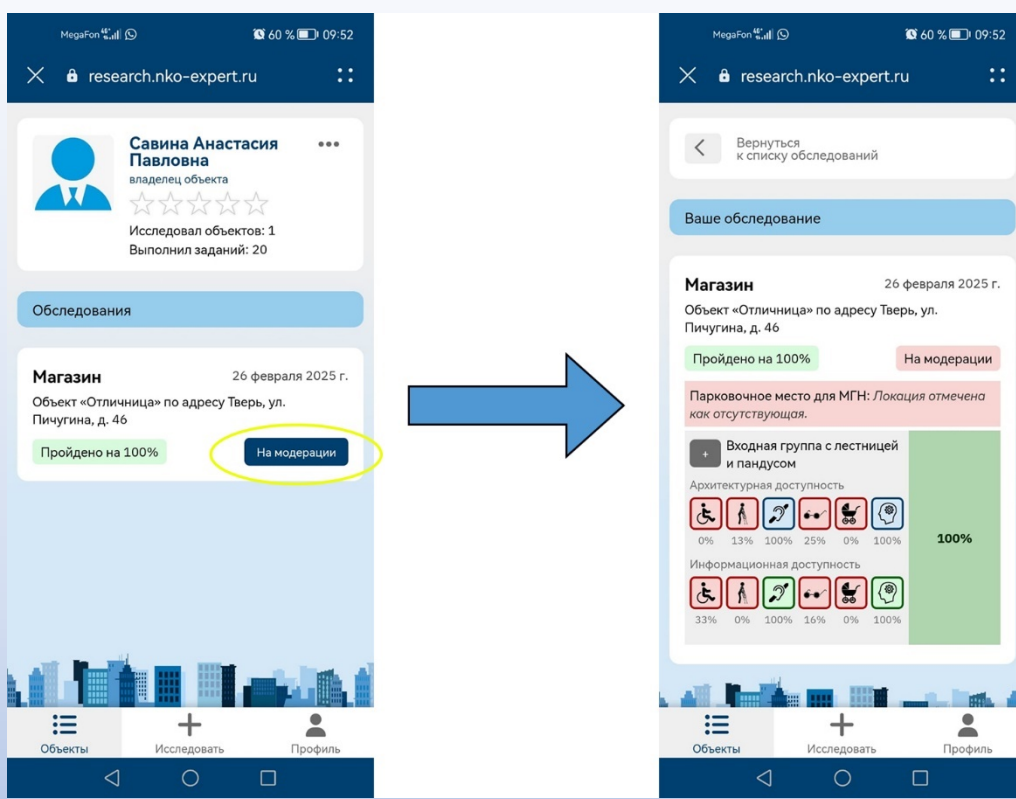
MegaFon 60 % 09:52

research.nko-expert.ru

Савина Анастасия Павловна
владелец объекта

Исследовал объектов: 1
Выполнил заданий: 20

Обследования

Магазин
26 февраля 2025 г.
Объект «Отличница» по адресу Тверь, ул. Пичугина, д. 46
Пройдено на 100%
На модерации

Объекты
Исследовать
Профиль

MegaFon 60 % 09:52

research.nko-expert.ru

Вернуться к списку обследований

Ваше обследование

Магазин
26 февраля 2025 г.
Объект «Отличница» по адресу Тверь, ул. Пичугина, д. 46
Пройдено на 100%
На модерации

Парковочное место для МГН: Локация отмечена как отсутствующая.

+ Входная группа с лестницей и пандусом
Архитектурная доступность
0% 13% 100% 25% 0% 100%
Информационная доступность
33% 0% 100% 16% 0% 100%
100%

Объекты
Исследовать
Профиль